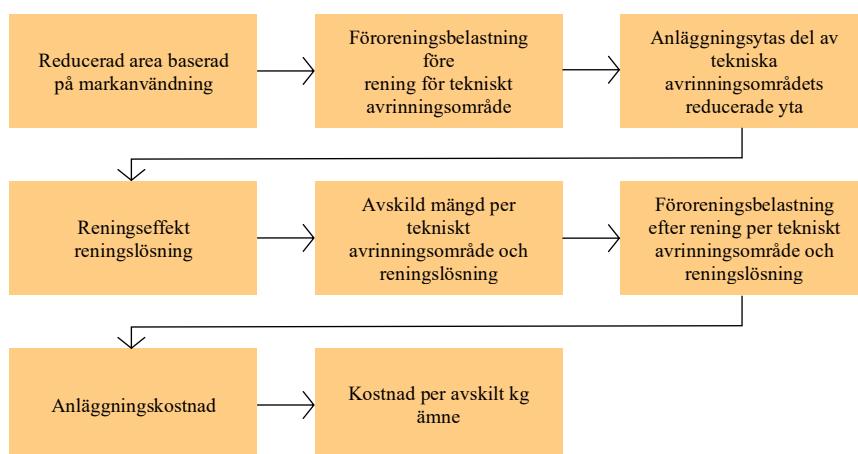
Reducerad area baserad på markanvändning

Föroreningsbelastning före rening för tekniskt avrinningsområde

Anläggningsytas del av tekniska avrinningsområdets reducerade yta

Reningseffekt reningslösning

Avskild mängd per tekniskt avrinningsområde och reningslösning

Föroreningsbelastning efter rening per tekniskt avrinningsområde och reningslösning

Anläggningskostnad

Kostnad per avskilt kg ämne